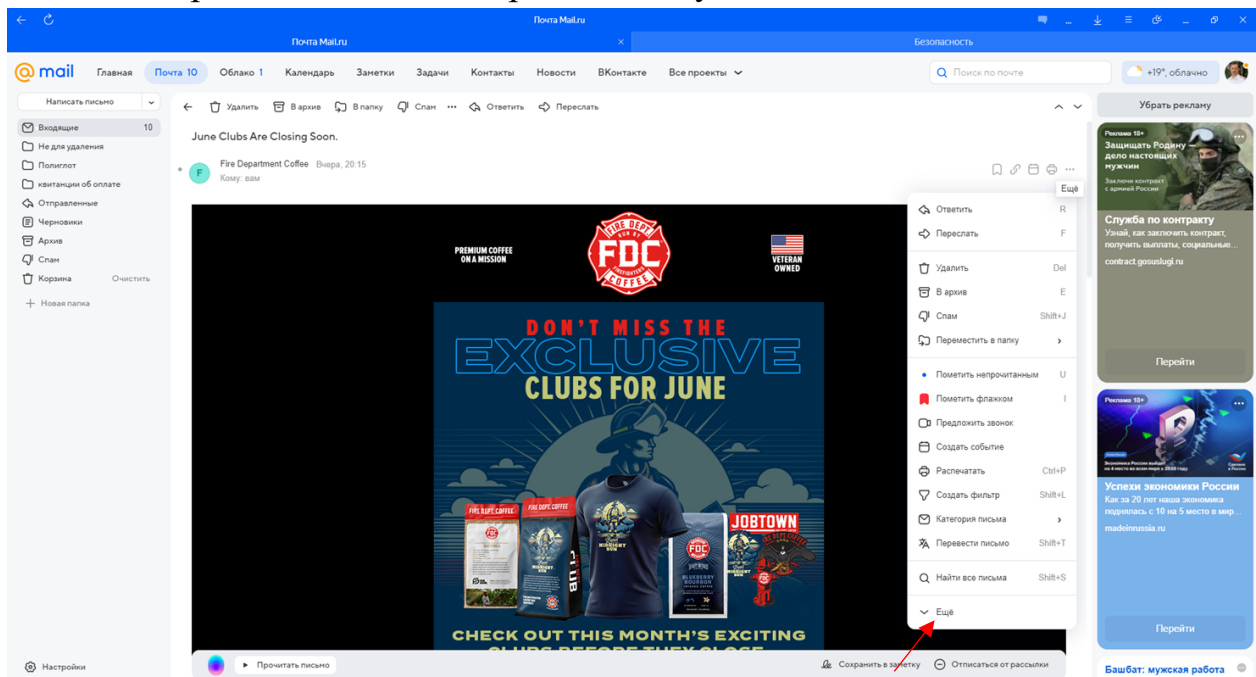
Почта Mail.ru

Почта Mail.ru

Безопасность

@mail Главная Почта 10 Облако 1 Календарь Заметки Задачи Контакты Новости ВКонтакте Все проекты

Поиск по почте

+19°, облачно

Написать письмо

Входящие 10
Не для удаления
Полиглот
квитанции об оплате
Отправленные
Черновики
Архив
Спам
Корзина Очистить
Новая папка

Удалить В архив В папку Спам Ответить Переслать

June Clubs Are Closing Soon.

Fire Department Coffee Вчера, 20:15
Кому: вам

Ещё

PREMIUM COFFEE ON A MISSION

FIRE DEPT FDC COFFEE

VETERAN OWNED

DON'T MISS THE EXCLUSIVE CLUBS FOR JUNE

FIRE DEPT. COFFEE

JOBTOWN

CHECK OUT THIS MONTH'S EXCITING CLUBS BEFORE THEY CLOSE

Ответить R
Переслать F
Удалить Del
В архив E
Спам Shift+J
Переместить в папку
Пометить непрочитанным U
Пометить флажком I
Предложить звонок
Создать событие
Распечатать Ctrl+P
Создать фильтр Shift+L
Категория письма
Перевести письмо Shift+T
Найти все письма Shift+S
Ещё

Убрать рекламу

Реклама 18+
Защищать Родину — дело настоящих мужчин
Заключи контракт с армией России
Служба по контракту
Узнай, как заключить контракт, получить выплаты, социальные...
contract.gosuslugi.ru
Перейти

Реклама 18+
Успехи экономики России
Как за 20 лет наша экономика поднялась с 10 на 5 место в мир...
madeinrussia.ru
Перейти

Башбат: мужская работа

Настройки

Прочитать письмо

Сохранить в заметку

Отписаться от рассылки